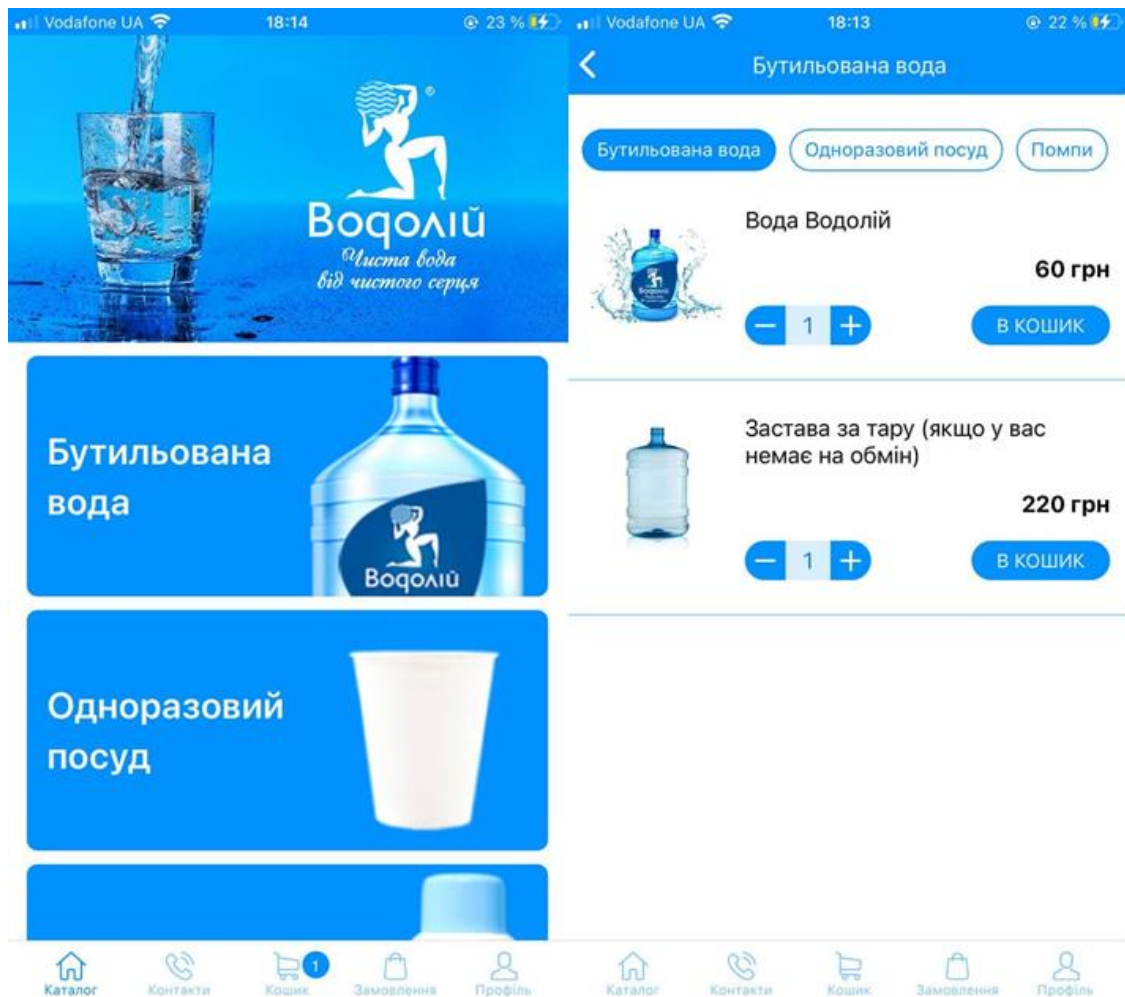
Vodafone UA 18:14 23 %

Водолій
Чиста вода від чистого серця

Бутильована вода

Водолій

Одноразовий посуд

Каталог Контакти 1 Кошик Замовлення Профіль

Vodafone UA 18:13 22 %

Бутильована вода

Бутильована вода
Одноразовий посуд
Помпи

Вода Водолій
60 грн
1
В КОШИК

Застава за тару (якщо у вас немає на обмін)
220 грн
1
В КОШИК

Каталог Контакти Кошик Замовлення Профіль